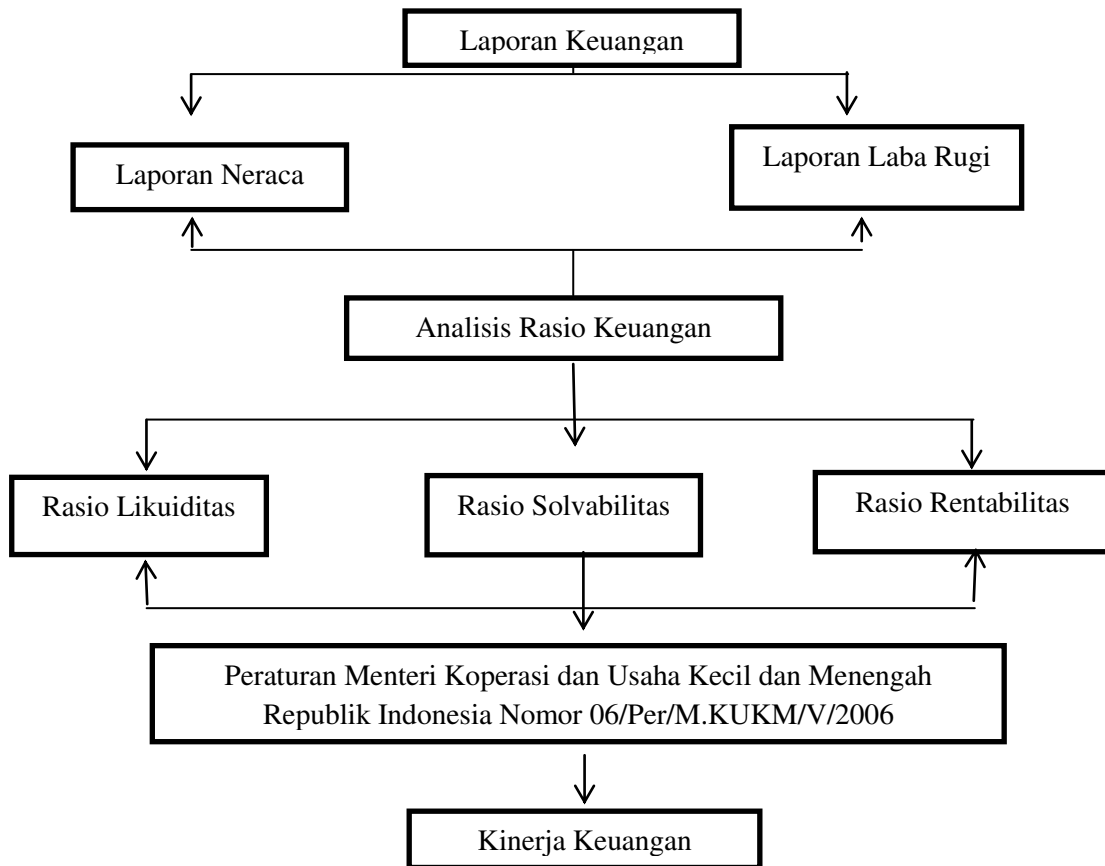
Laporan Keuangan

Laporan Neraca

Laporan Laba Rugi

Analisis Rasio Keuangan

Rasio Likuiditas

Rasio Solvabilitas

Rasio Rentabilitas

Peraturan Menteri Koperasi dan Usaha Kecil dan Menengah Republik Indonesia Nomor 06/Per/M.KUKM/V/2006

Kinerja Keuangan